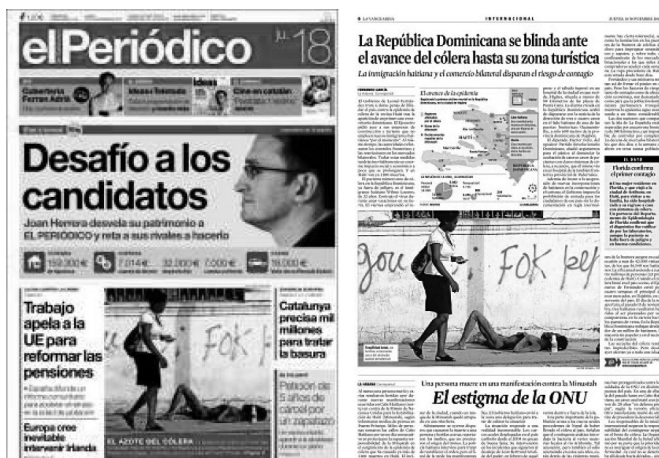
elPeriódico
ju. 18

Cubertería Ferran Adrià

Ideas | Tennis

Cine en catalán

Desafío a los candidatos

Joan Herrera desvela su patrimonio a EL PERIÓDICO y reta a sus rivales a hacerlo

Trabajo apela a la UE para reformar las pensiones

Europa cree inevitable intervenir Irlanda

Catalunya precisa mil millones para tratar la basura

Petición de 5 años de cárcel por un 'papelazo'

EL AZOTE DEL CÓLERA

FOK

6 LA VANGUARDIA

INTERNACIONAL

JUEVES, 18 NOVIEMBRE 2010

La República Dominicana se blinda ante el avance del cólera hasta su zona turística

La inmigración haitiana y el comercio bilateral disparan el riesgo de contagio

El avance de la epidemia

EL DATO

Florida confirma el primer contagio

FOK pet

Una persona muere en una manifestación contra la Minustah

El estigma de la ONU